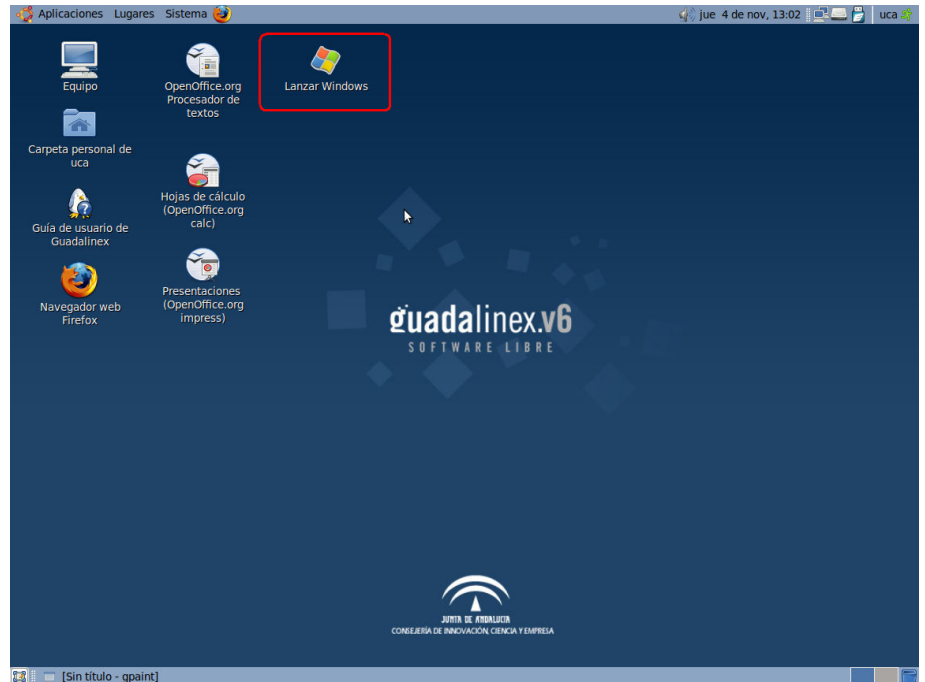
Aplicaciones Lugares Sistema

jue 4 de nov, 13:02

uca

Equipo

OpenOffice.org Procesador de textos

Lanzar Windows

Carpeta personal de uca

Hojas de cálculo (OpenOffice.org calc)

Guía de usuario de Guadalinex

Navegador web Firefox

Presentaciones (OpenOffice.org impress)

guadalinex.v6
SOFTWARE LIBRE

JUNTA DE ANDALUCIA
CONSEJERÍA DE INNOVACIÓN, CIENCIA Y EMPRESA

[Sin título - gpaint]